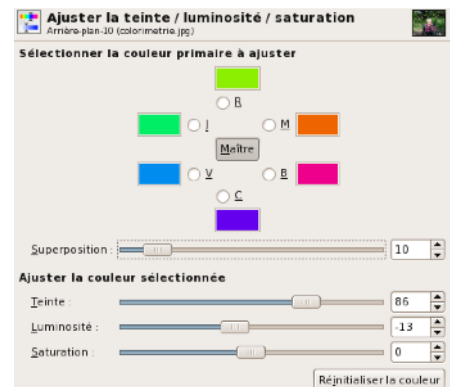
Ajuster la teinte / luminosité / saturation
Arrière-plan-10 (colorimetrie.jpg)

Sélectionner la couleur primaire à ajuster

R

J

M

Maître

V

B

C

Superposition : 10

Ajuster la couleur sélectionnée

Teinte : 86

Luminosité : -13

Saturation : 0

Réinitialiser la couleur